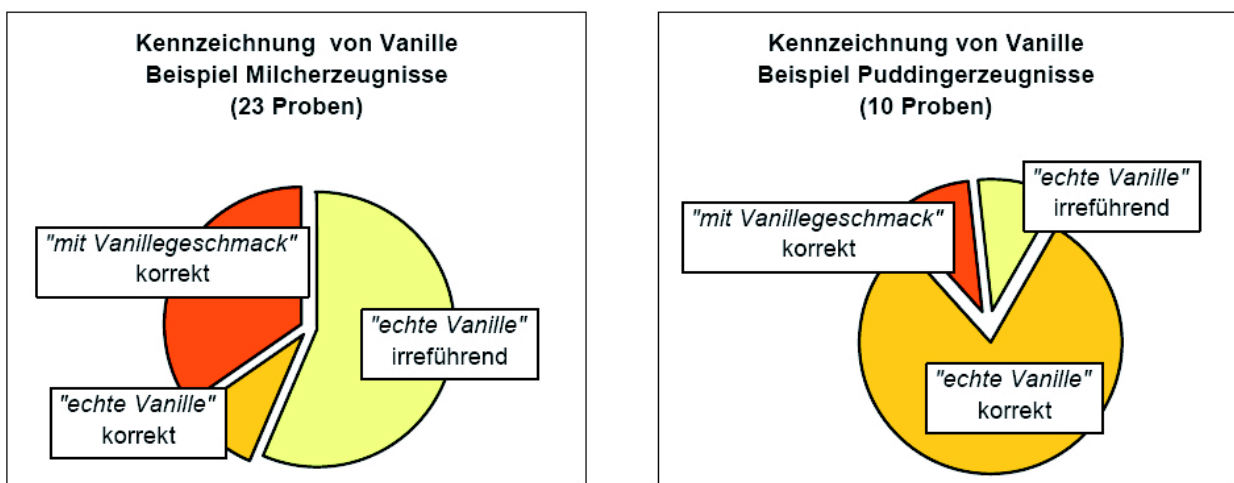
Kennzeichnung von Vanille
Beispiel Milcherzeugnisse
(23 Proben)

"mit Vanillegeschmack"
korrekt

"echte Vanille"
irreführend

"echte Vanille"
korrekt

Kennzeichnung von Vanille
Beispiel Puddingerzeugnisse
(10 Proben)

"echte Vanille"
irreführend

"mit Vanillegeschmack"
korrekt

"echte Vanille"
korrekt